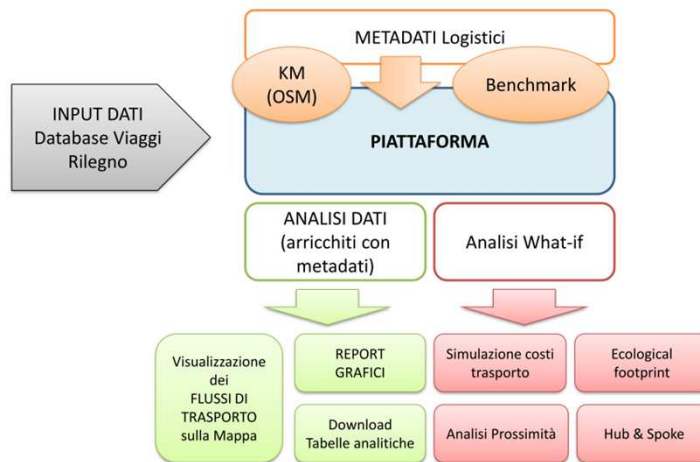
METADATI Logistici

KM (OSM)

Benchmark

INPUT DATI
Database Viaggi
Rilegno

PIATTAFORMA

ANALISI DATI (arricchiti con metadati)

Analisi What-if

Visualizzazione dei FLUSSI DI TRASPORTO sulla Mappa

REPORT GRAFICI

Download Tabelle analitiche

Simulazione costi trasporto

Ecological footprint

Analisi Prossimità

Hub & Spoke